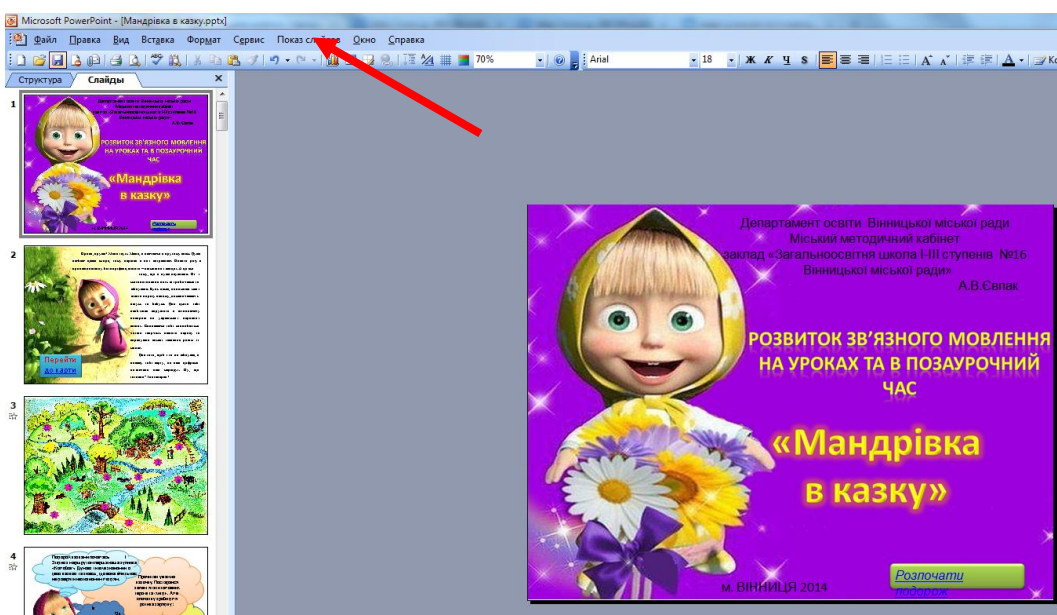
Microsoft PowerPoint - [Мандрівка в казку.pptx]

Файл Правка Вид Вставка Формат Сервис Показ слайдов Окно Справка

70%

Arial

18

Ж К Ч S

Структура Слайды

1

РОЗВИТОК ЗВ'ЯЗНОГО МОВЛЕННЯ НА УРОКАХ ТА В ПОЗАУРОЧНИЙ ЧАС

«Мандрівка в казку»

Розпочати

2

Перейти до карти

3

4

Департамент освіти Вінницької міської ради
Міський методичний кабінет
заклад «Загальноосвітня школа І-ІІІ ступенів №16 Вінницької міської ради»
А.В.Євпак

РОЗВИТОК ЗВ'ЯЗНОГО МОВЛЕННЯ НА УРОКАХ ТА В ПОЗАУРОЧНИЙ ЧАС

«Мандрівка в казку»

м. ВІННИЦЯ 2014

Розпочати подорож